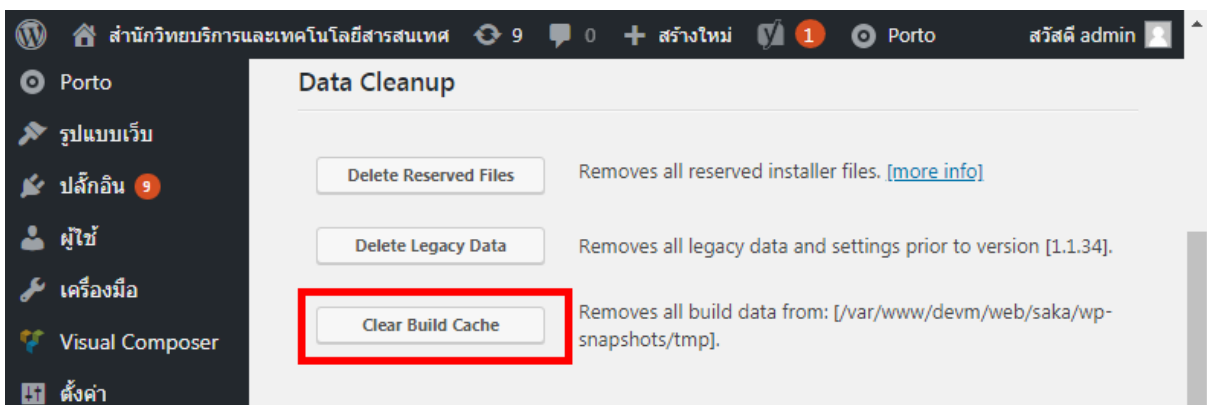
สำนักวิทยบริการและเทคโนโลยีสารสนเทศ 9 0 สร้างใหม่ 1 Porto สวัสดี admin

Porto
รูปแบบเว็บ
ปลั๊กอิน 9
ผู้ใช้
เครื่องมือ
Visual Composer
ตั้งค่า

Data Cleanup

Delete Reserved Files
Removes all reserved installer files. [more info]

Delete Legacy Data
Removes all legacy data and settings prior to version [1.1.34].

Clear Build Cache
Removes all build data from: [/var/www/devm/web/saka/wp-snapshots/tmp].